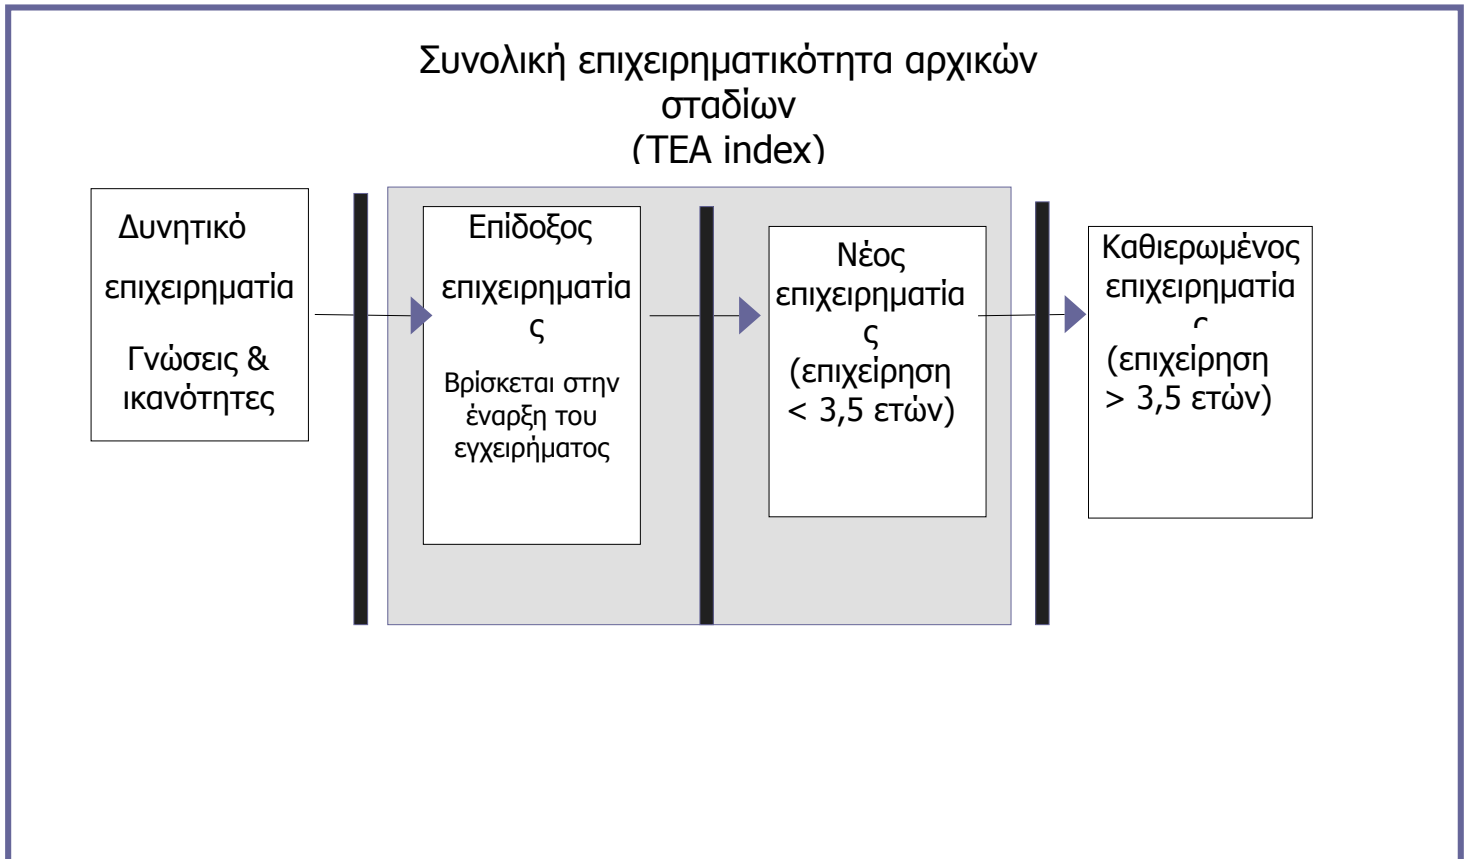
Συνολική επιχειρηματικότητα αρχικών σταδίων
(TEA index)

Δυνητικό επιχειρηματία

Γνώσεις & ικανότητες

Επίδοξος επιχειρηματίας

Βρίσκεται στην έναρξη του εγχειρήματος

Νέος επιχειρηματίας (επιχείρηση < 3,5 ετών)

Καθιερωμένος επιχειρηματίας (επιχείρηση > 3,5 ετών)